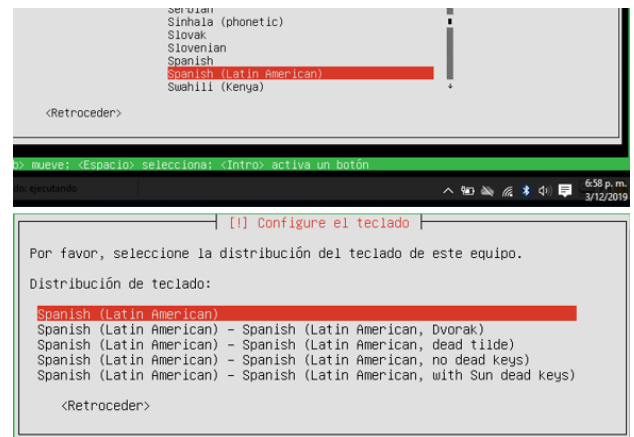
Serbian
Sinhala (phonetic)
Slovak
Slovenian
Spanish
Spanish (Latin American)
Swahili (Kenya)

<Retroceder>

> mueve; <Espacio> selecciona; <Intro> activa un botón

do: ejecutando

6:58 p. m.
3/12/2019

[!] Configure el teclado

Por favor, seleccione la distribución del teclado de este equipo.

Distribución de teclado:

Spanish (Latin American)
Spanish (Latin American) – Spanish (Latin American, Dvorak)
Spanish (Latin American) – Spanish (Latin American, dead tilde)
Spanish (Latin American) – Spanish (Latin American, no dead keys)
Spanish (Latin American) – Spanish (Latin American, with Sun dead keys)

<Retroceder>